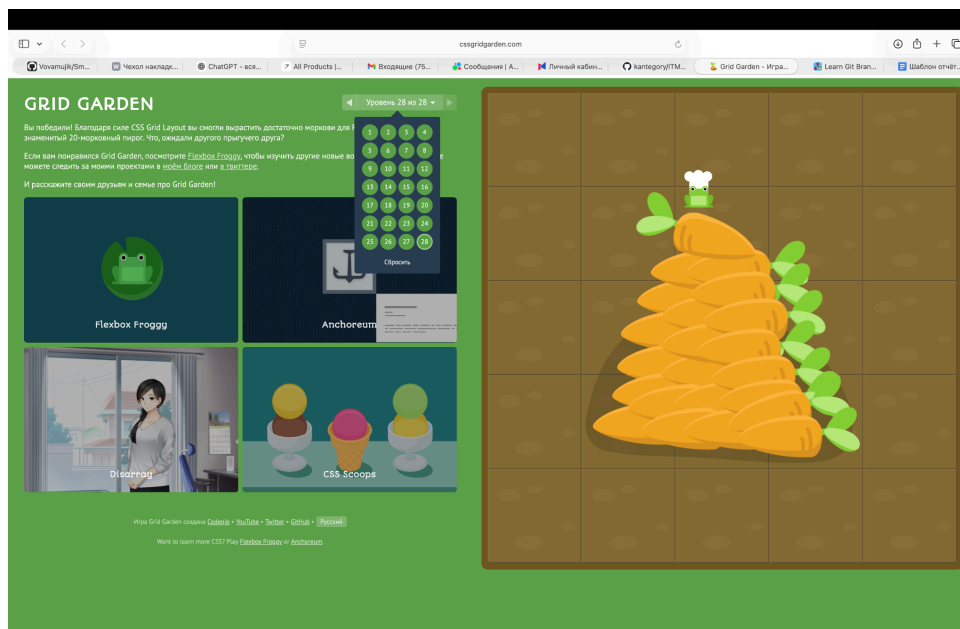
cssgridgarden.com

Vovamujik/Sm... | Чехол накладк... | ChatGPT - все... | All Products |... | Входящие (75... | Сообщения | А... | Личный кабин... | kantegory/ITM... | Grid Garden - Игра... | Learn Git Bran... | Шаблон отчёт...

GRID GARDEN

Уровень 28 из 28

Вы победили! Благодаря силе CSS Grid Layout вы смогли вырастить достаточно моркови для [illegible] знаменитый 20-морковный пирог. Что, ожидали другого пригучего друга?

Если вам понравился Grid Garden, посмотрите Flexbox Froggy, чтобы изучить другие новые во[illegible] можете следить за моими проектами в моём блоге или в твиттере.

И расскажите своим друзьям и семье про Grid Garden!

1 2 3 4
5 6 7 8
9 10 11 12
13 14 15 16
17 18 19 20
21 22 23 24
25 26 27 28

Сбросить

Flexbox Froggy

Anchoreum

Disarrag

CSS Scoops

Игра Grid Garden создана Codepip • YouTube • Twitter • GitHub • Русский

Want to learn more CSS? Play Flexbox Froggy or Anchoreum.